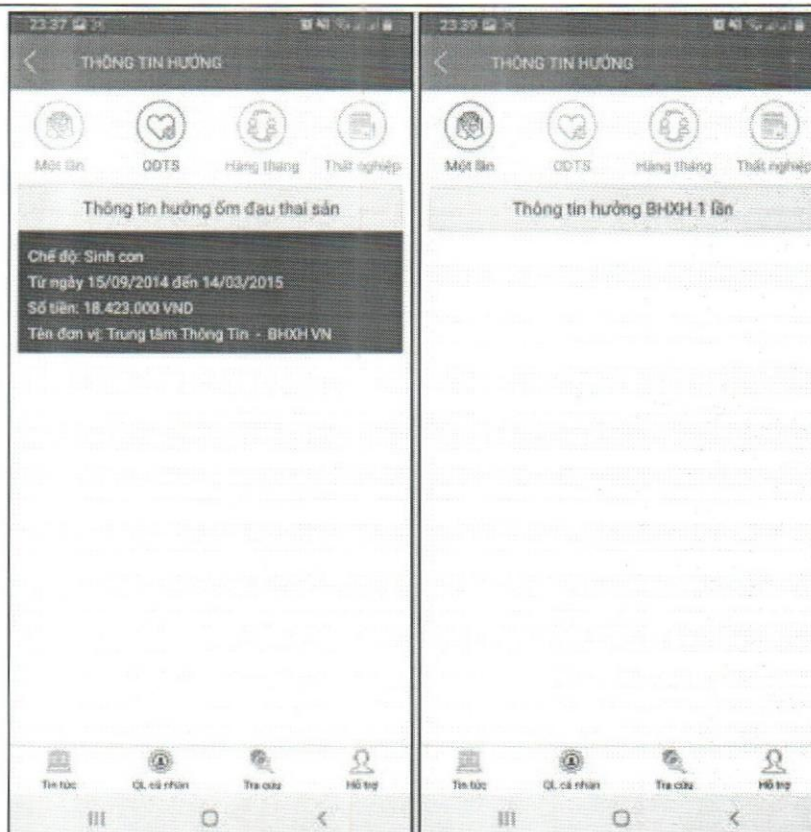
23:37

THÔNG TIN HƯỞNG

Một lần
ODTS
Hàng tháng
Thất nghiệp

Thông tin hưởng ốm đau thai sản

Chế độ: Sinh con
Từ ngày 15/09/2014 đến 14/03/2015
Số tiền: 18.423.000 VND
Tên đơn vị: Trung tâm Thông Tin - BHXH VN

Tin tức
QL cá nhân
Tra cứu
Hỗ trợ

23:37

THÔNG TIN HƯỞNG

Một lần
ODTS
Hàng tháng
Thất nghiệp

Thông tin hưởng BHXH 1 lần

Tin tức
QL cá nhân
Tra cứu
Hỗ trợ